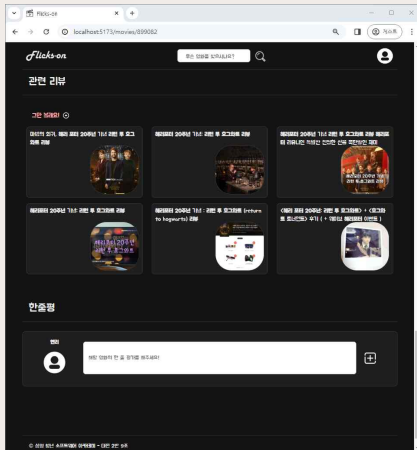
Flicks-on
localhost:5173/movies/899082
게스트

Flicks-on
찾는 영화를 찾아보세요!

관련 리뷰

리뷰 작성하기 ⊕

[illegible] 해리포터 20주년 기념 리턴 투 호그와트 리뷰

해리포터 20주년 기념 리턴 투 호그와트 리뷰

해리포터 20주년 기념 리턴 투 호그와트 리뷰 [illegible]

해리포터 20주년 기념 리턴 투 호그와트 리뷰

해리포터 20주년 기념 : 리턴 투 호그와트 (return to hogwarts) 리뷰

《해리 포터 20주년: 리턴 투 호그와트》 ( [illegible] ) 후기 ( + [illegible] )

한줄평

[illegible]

해당 영화의 한 줄 평가를 해주세요!

© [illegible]